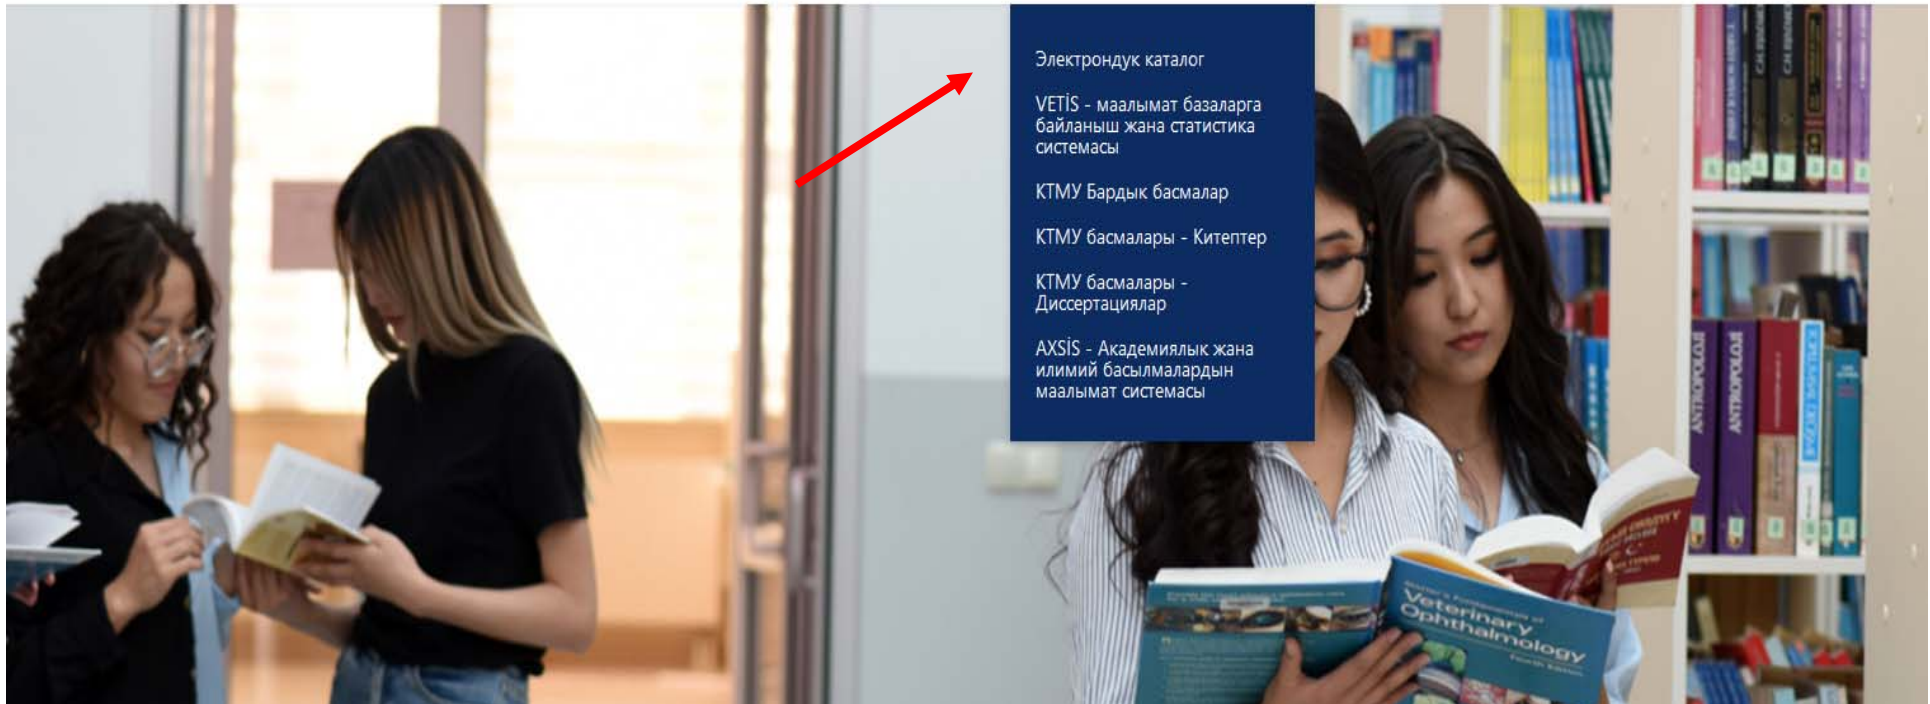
Электрондук каталог

VETİS - маалымат базаларга байланыш жана статистика системасы

КТМУ Бардык басмалар

КТМУ басмалары - Китептер

КТМУ басмалары - Диссертациялар

AXSİS - Академиялык жана илимий басылмалардын маалымат системасы

ANTROPOLOJI

ANTROPOLOJI

Veterinary Ophthalmology

Fourth Edition